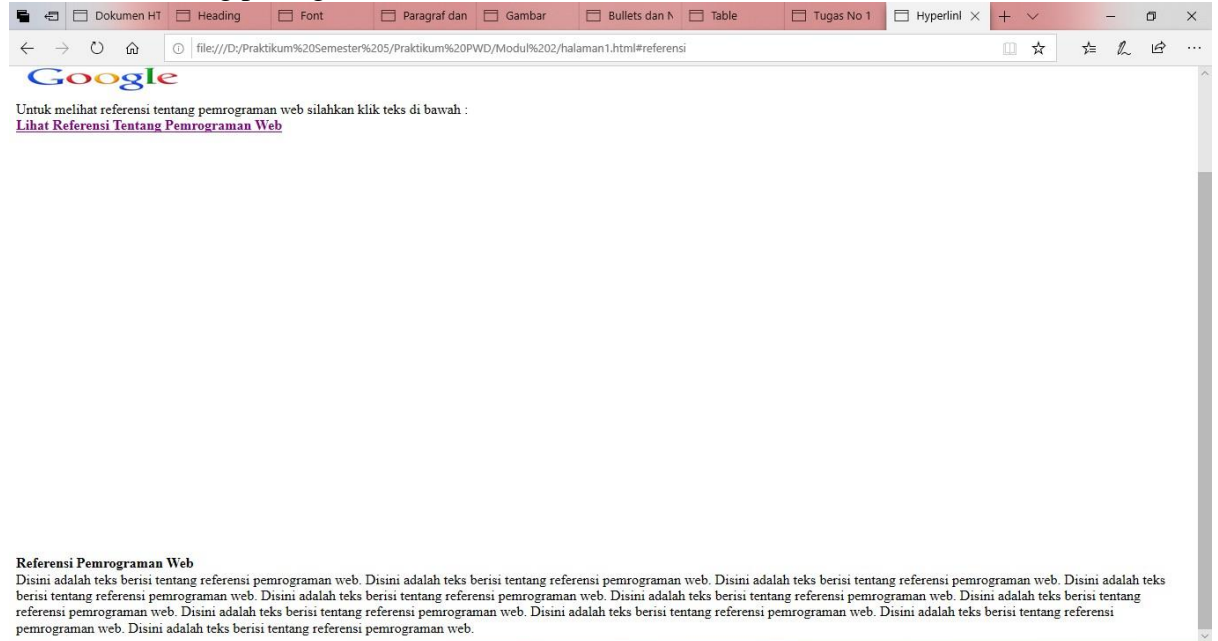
Dokumen HT
Heading
Font
Paragraf dan
Gambar
Bullets dan N
Table
Tugas No 1
Hyperlinl

file:///D:/Praktikum%20Semester%205/Praktikum%20PWD/Modul%202/halaman1.html#referensi

Google

Untuk melihat referensi tentang pemrograman web silahkan klik teks di bawah :
Lihat Referensi Tentang Pemrograman Web

Referensi Pemrograman Web
Disini adalah teks berisi tentang referensi pemrograman web. Disini adalah teks berisi tentang referensi pemrograman web. Disini adalah teks berisi tentang referensi pemrograman web. Disini adalah teks berisi tentang referensi pemrograman web. Disini adalah teks berisi tentang referensi pemrograman web. Disini adalah teks berisi tentang referensi pemrograman web. Disini adalah teks berisi tentang referensi pemrograman web. Disini adalah teks berisi tentang referensi pemrograman web. Disini adalah teks berisi tentang referensi pemrograman web. Disini adalah teks berisi tentang referensi pemrograman web. Disini adalah teks berisi tentang referensi pemrograman web.